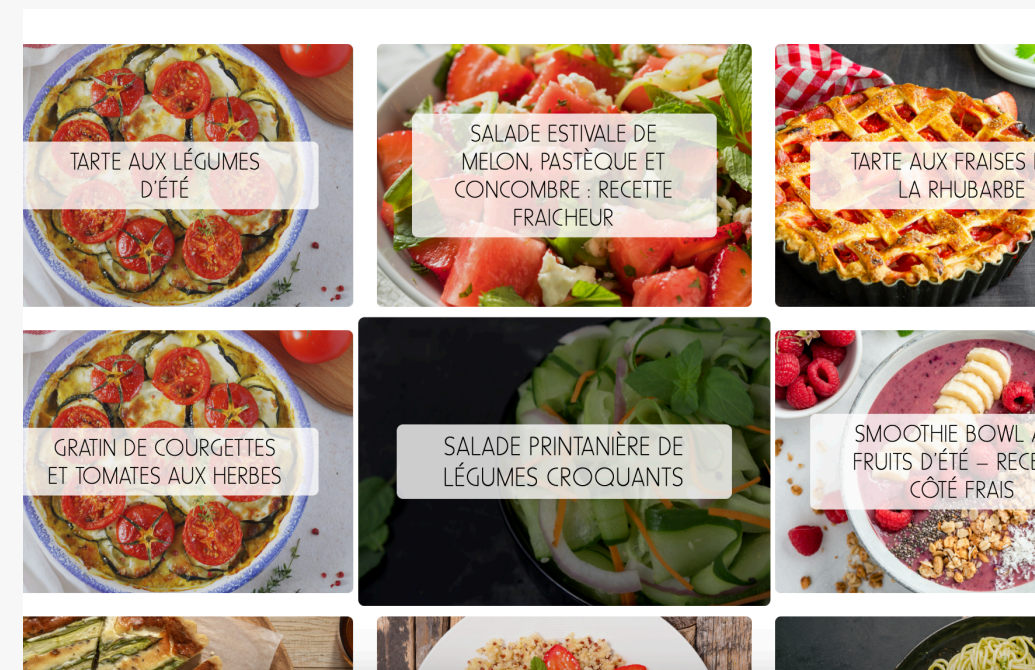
TARTE AUX LÉGUMES D'ÉTÉ

SALADE ESTIVALE DE MELON, PASTÈQUE ET CONCOMBRE : RECETTE FRAICHEUR

TARTE AUX FRAISES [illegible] LA RHUBARBE

GRATIN DE COURGETTES ET TOMATES AUX HERBES

SALADE PRINTANIÈRE DE LÉGUMES CROQUANTS

SMOOTHIE BOWL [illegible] FRUITS D'ÉTÉ – RECE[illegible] CÔTÉ FRAIS